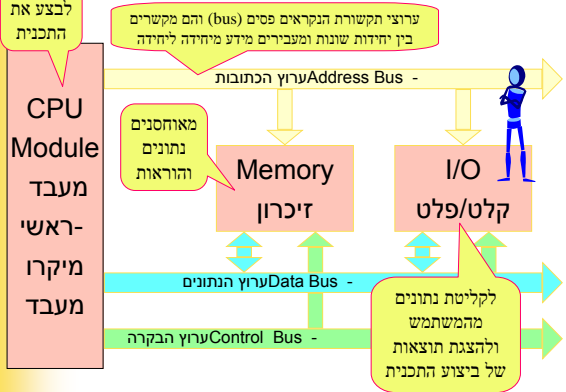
לבצע את
התכנית

ערוצי תקשורת הנקראים פסים (bus) והם מקשרים
בין יחידות שונות ומעבירים מידע מיחידה ליחידה

- Address Busערוץ הכתובות

CPU
Module
מעבד
-ראשי
מיקרו
מעבד

מאוחסנים
נתונים
והוראות

Memory
זיכרון

I/O
קלט/פלט

- Data Busערוץ הנתונים

- Control Busערוץ הבקרה

לקליטת נתונים
מהמשתמש
ולהצגת תוצאות
של ביצוע התכנית